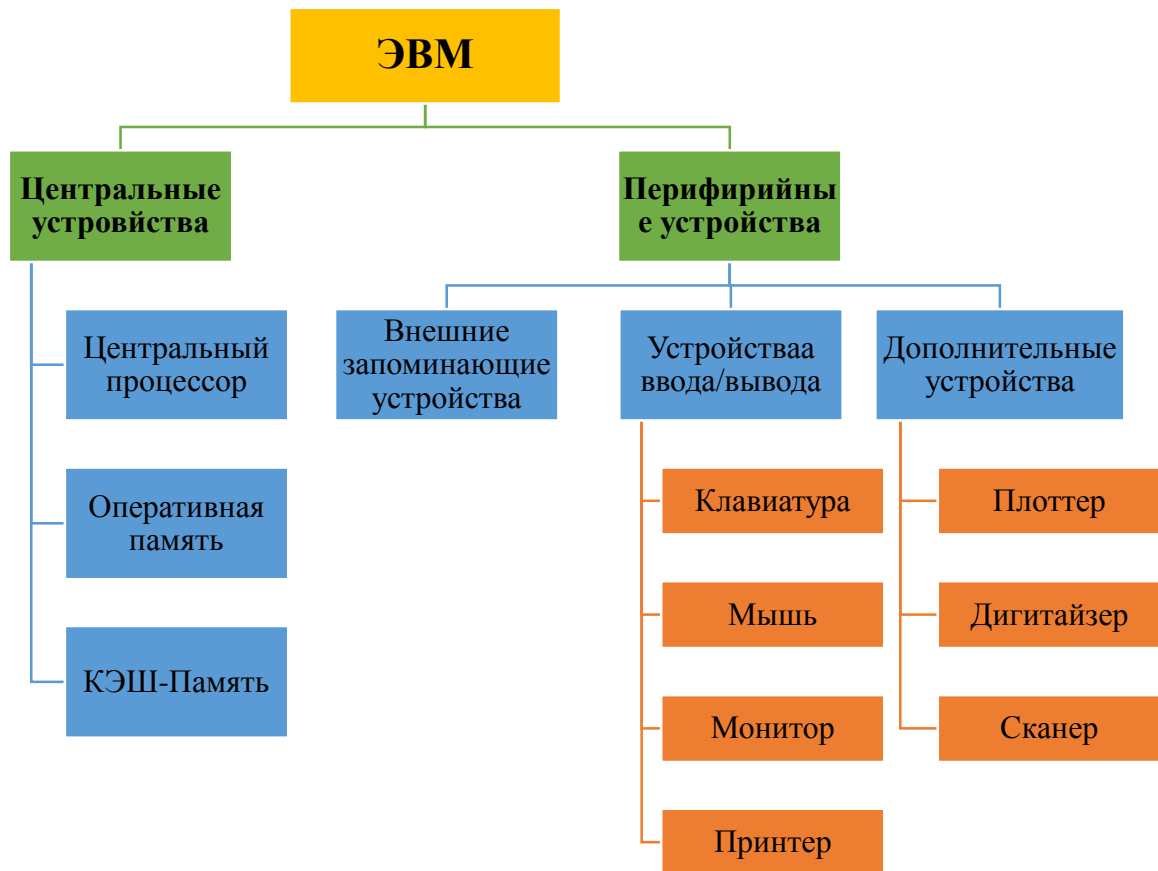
ЭВМ

Центральные устровйства

Центральный процессор

Оперативная память

КЭШ-Память

Перифирийны е устройства

Внешние запоминающие устройства

Устройстваа ввода/вывода

Клавиатура

Мышь

Монитор

Принтер

Дополнительные устройства

Плоттер

Дигитайзер

Сканер